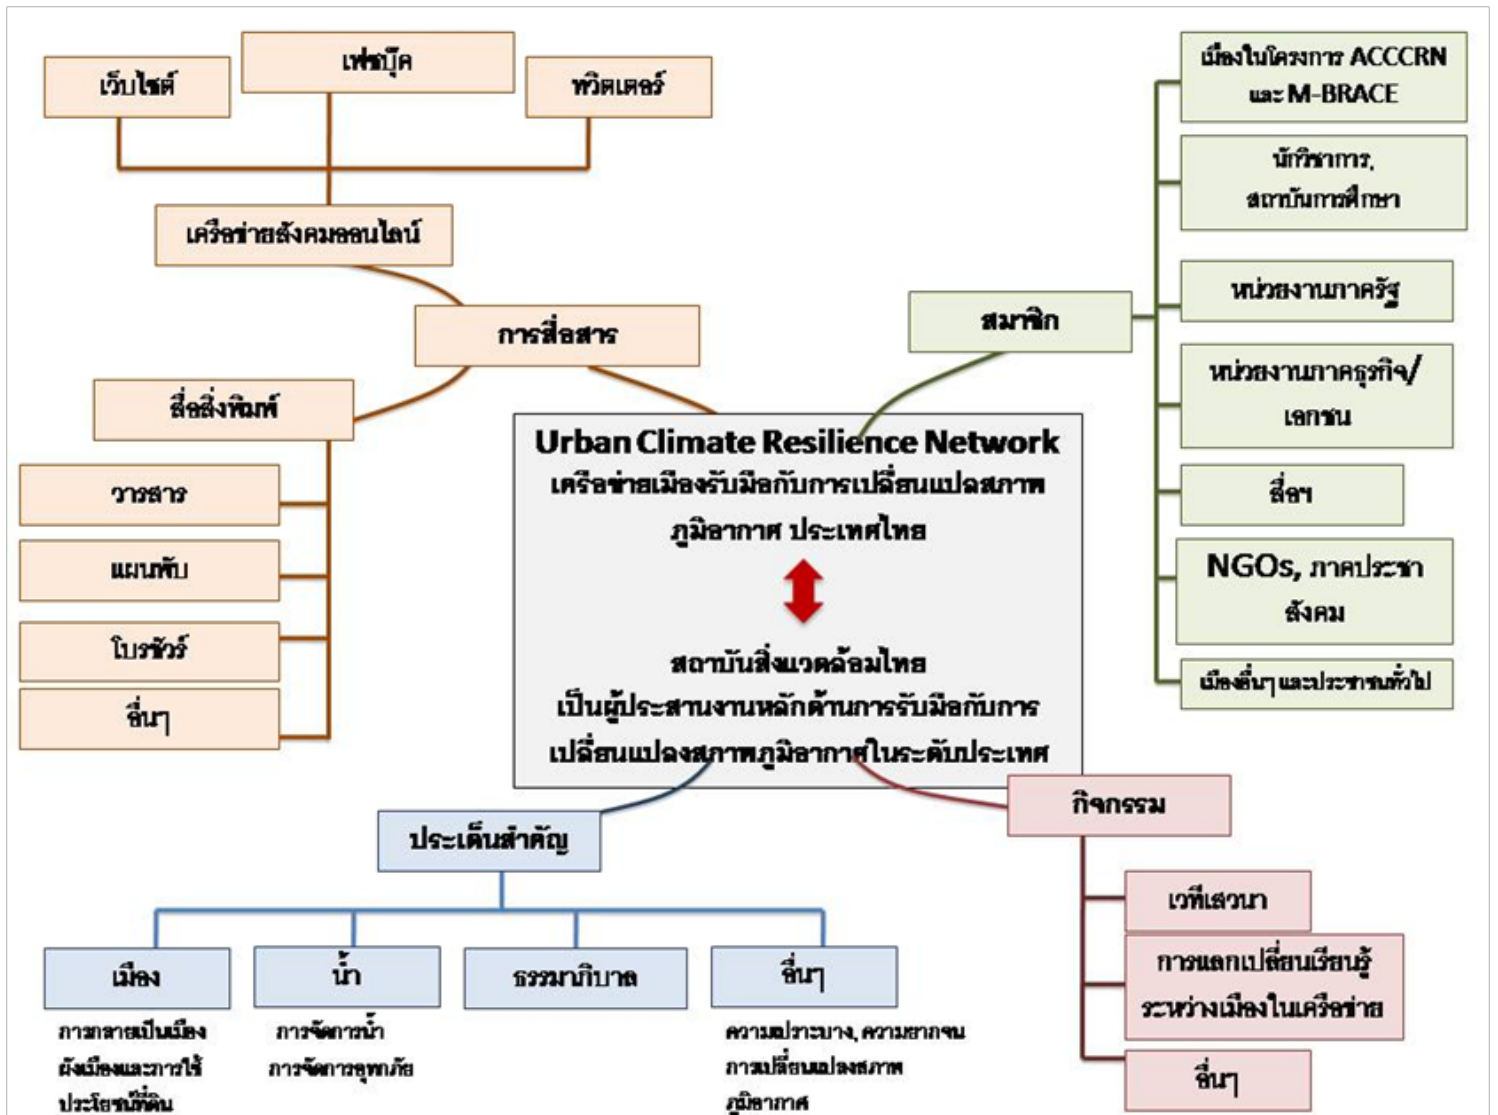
เว็บไซต์

เฟซบุ๊ค

ทวิตเตอร์

เครือข่ายสังคมออนไลน์

การสื่อสาร

สื่อสิ่งพิมพ์

วารสาร

แผ่นพับ

โบรชัวร์

อื่นๆ

Urban Climate Resilience Network
เครือข่ายเมืองรับมือกับการเปลี่ยนแปลงสภาพภูมิอากาศ ประเทศไทย

สถาบันสิ่งแวดล้อมไทย
เป็นผู้ประสานงานหลักด้านการรับมือกับการเปลี่ยนแปลงสภาพภูมิอากาศในระดับประเทศ

สมาชิก

เมืองในโครงการ ACCCRN และ M-BRACE

นักวิชาการ, สถาบันการศึกษา

หน่วยงานภาครัฐ

หน่วยงานภาคธุรกิจ/เอกชน

สื่อฯ

NGOs, ภาคประชาสังคม

เมืองอื่นๆ และประชาชนทั่วไป

ประเด็นสำคัญ

เมือง
การกลายเป็นเมือง
ผังเมืองและการใช้ประโยชน์ที่ดิน

น้ำ
การจัดการน้ำ
การจัดการอุทกภัย

ธรรมาภิบาล

อื่นๆ
ความเปราะบาง, ความยากจน
การเปลี่ยนแปลงสภาพภูมิอากาศ

กิจกรรม

เวทีเสวนา

การแลกเปลี่ยนเรียนรู้ระหว่างเมืองในเครือข่าย

อื่นๆ